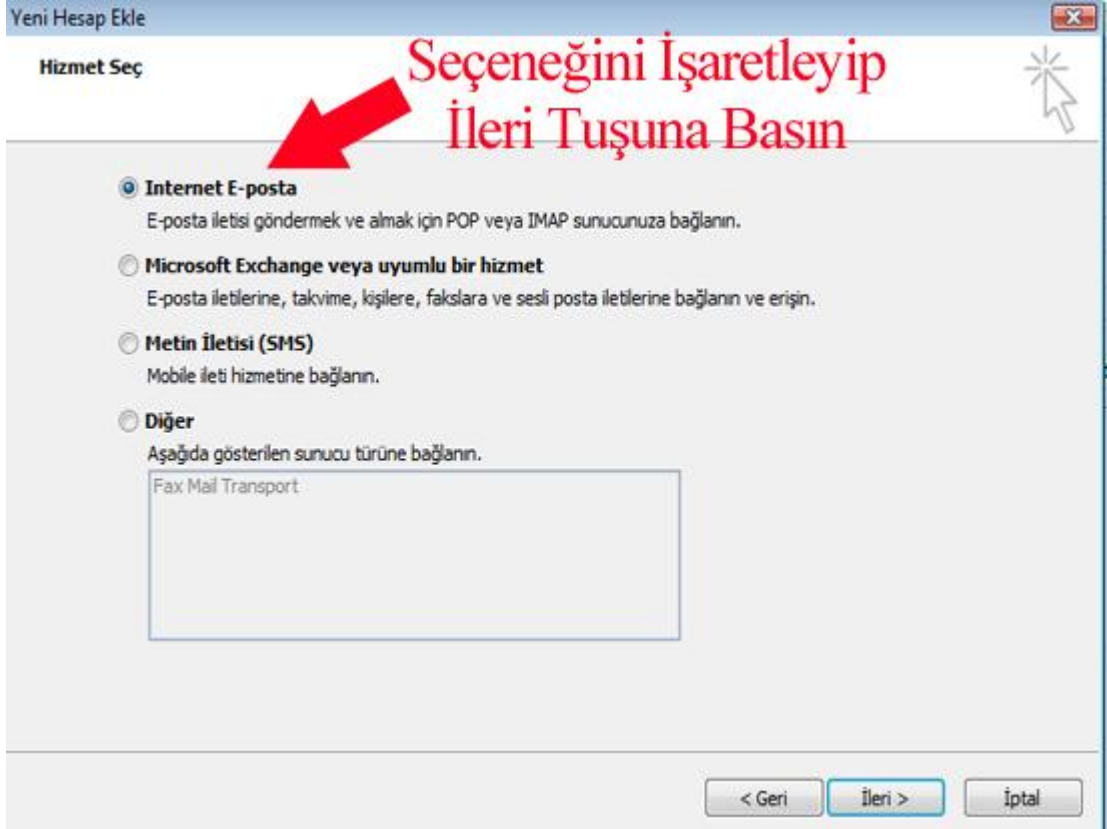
Yeni Hesap Ekle

Hizmet Seç

Seçeneğini İşaretleyip İleri Tuşuna Basın

Internet E-posta
E-posta iletisi göndermek ve almak için POP veya IMAP sunucunuza bağlanın.

Microsoft Exchange veya uyumlu bir hizmet
E-posta iletilerine, takvime, kişilere, fakslara ve sesli posta iletilerine bağlanın ve erişin.

Metin İletisi (SMS)
Mobile ileti hizmetine bağlanın.

Diğer
Aşağıda gösterilen sunucu türüne bağlanın.

Fax Mail Transport

< Geri | İleri > | İptal